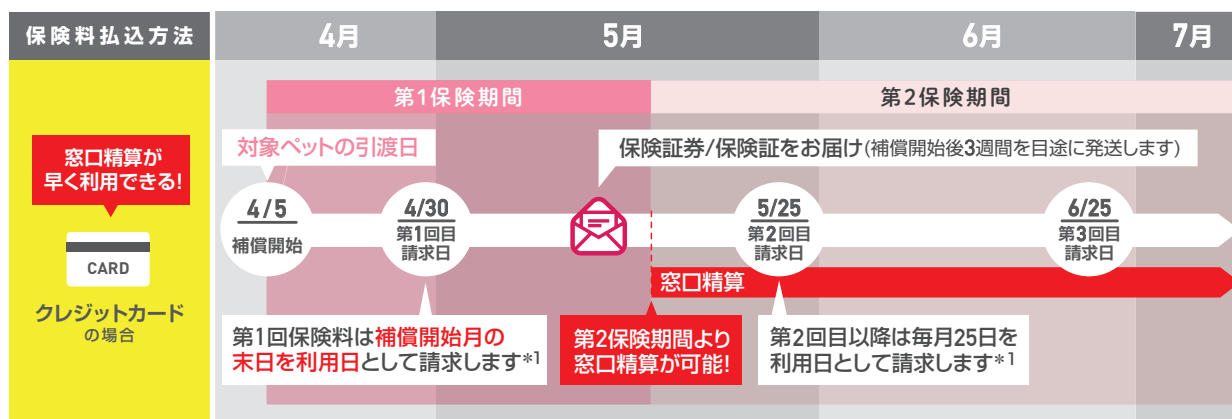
保険料払込方法

4月

5月

6月

7月

窓口精算が早く利用できる!

CARD

クレジットカードの場合

第1保険期間

第2保険期間

対象ペットの引渡日

保険証券/保険証をお届け(補償開始後3週間を目途に発送します)

4/5
補償開始

4/30
第1回目
請求日

5/25
第2回目
請求日

6/25
第3回目
請求日

窓口精算

第1回保険料は補償開始月の末日を利用日として請求します*1

第2保険期間より窓口精算が可能!

第2回目以降は毎月25日を利用日として請求します*1